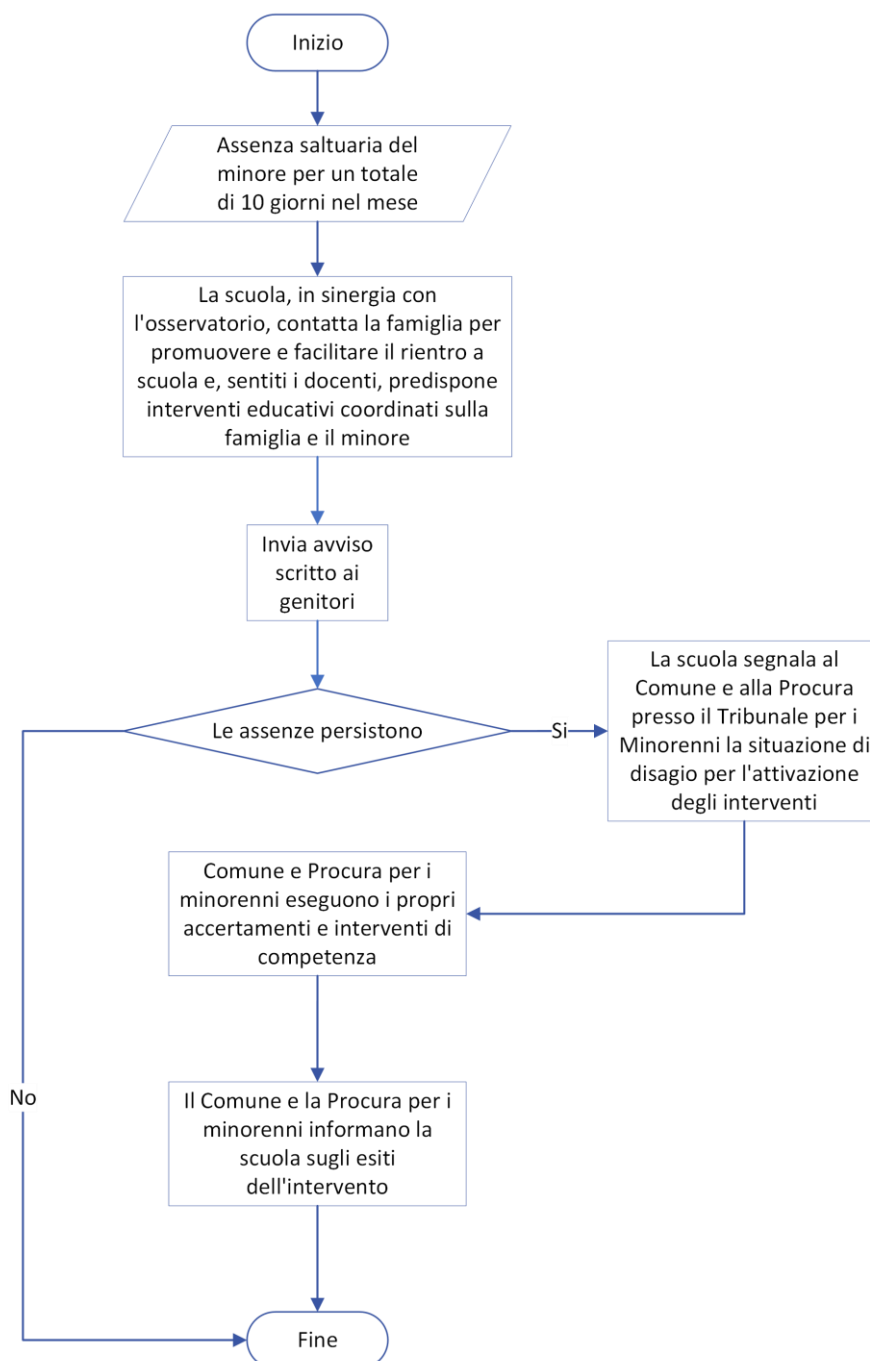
Inizio

Assenza saltuaria del minore per un totale di 10 giorni nel mese

La scuola, in sinergia con l'osservatorio, contatta la famiglia per promuovere e facilitare il rientro a scuola e, sentiti i docenti, predispone interventi educativi coordinati sulla famiglia e il minore

Invia avviso scritto ai genitori

Le assenze persistono

Si

La scuola segnala al Comune e alla Procura presso il Tribunale per i Minorenni la situazione di disagio per l'attivazione degli interventi

Comune e Procura per i minorenni eseguono i propri accertamenti e interventi di competenza

No

Il Comune e la Procura per i minorenni informano la scuola sugli esiti dell'intervento

Fine